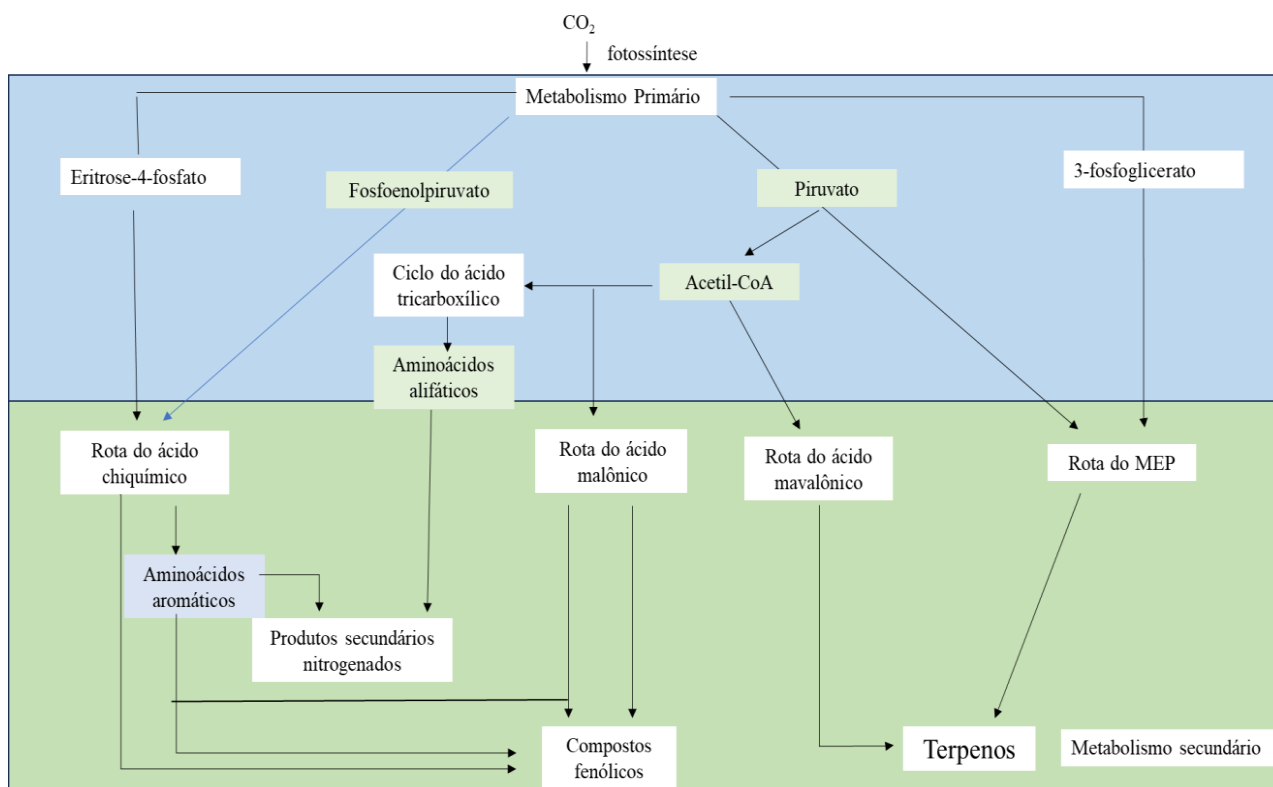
$CO_2$
fotossíntese

Metabolismo Primário

Eritrose-4-fosfato

Fosfoenolpiruvato

Piruvato

3-fosfoglicerato

Ciclo do ácido tricarboxílico

Acetil-CoA

Aminoácidos alifáticos

Rota do ácido chiquímico

Rota do ácido malônico

Rota do ácido mavalônico

Rota do MEP

Aminoácidos aromáticos

Produtos secundários nitrogenados

Compostos fenólicos

Terpenos

Metabolismo secundário